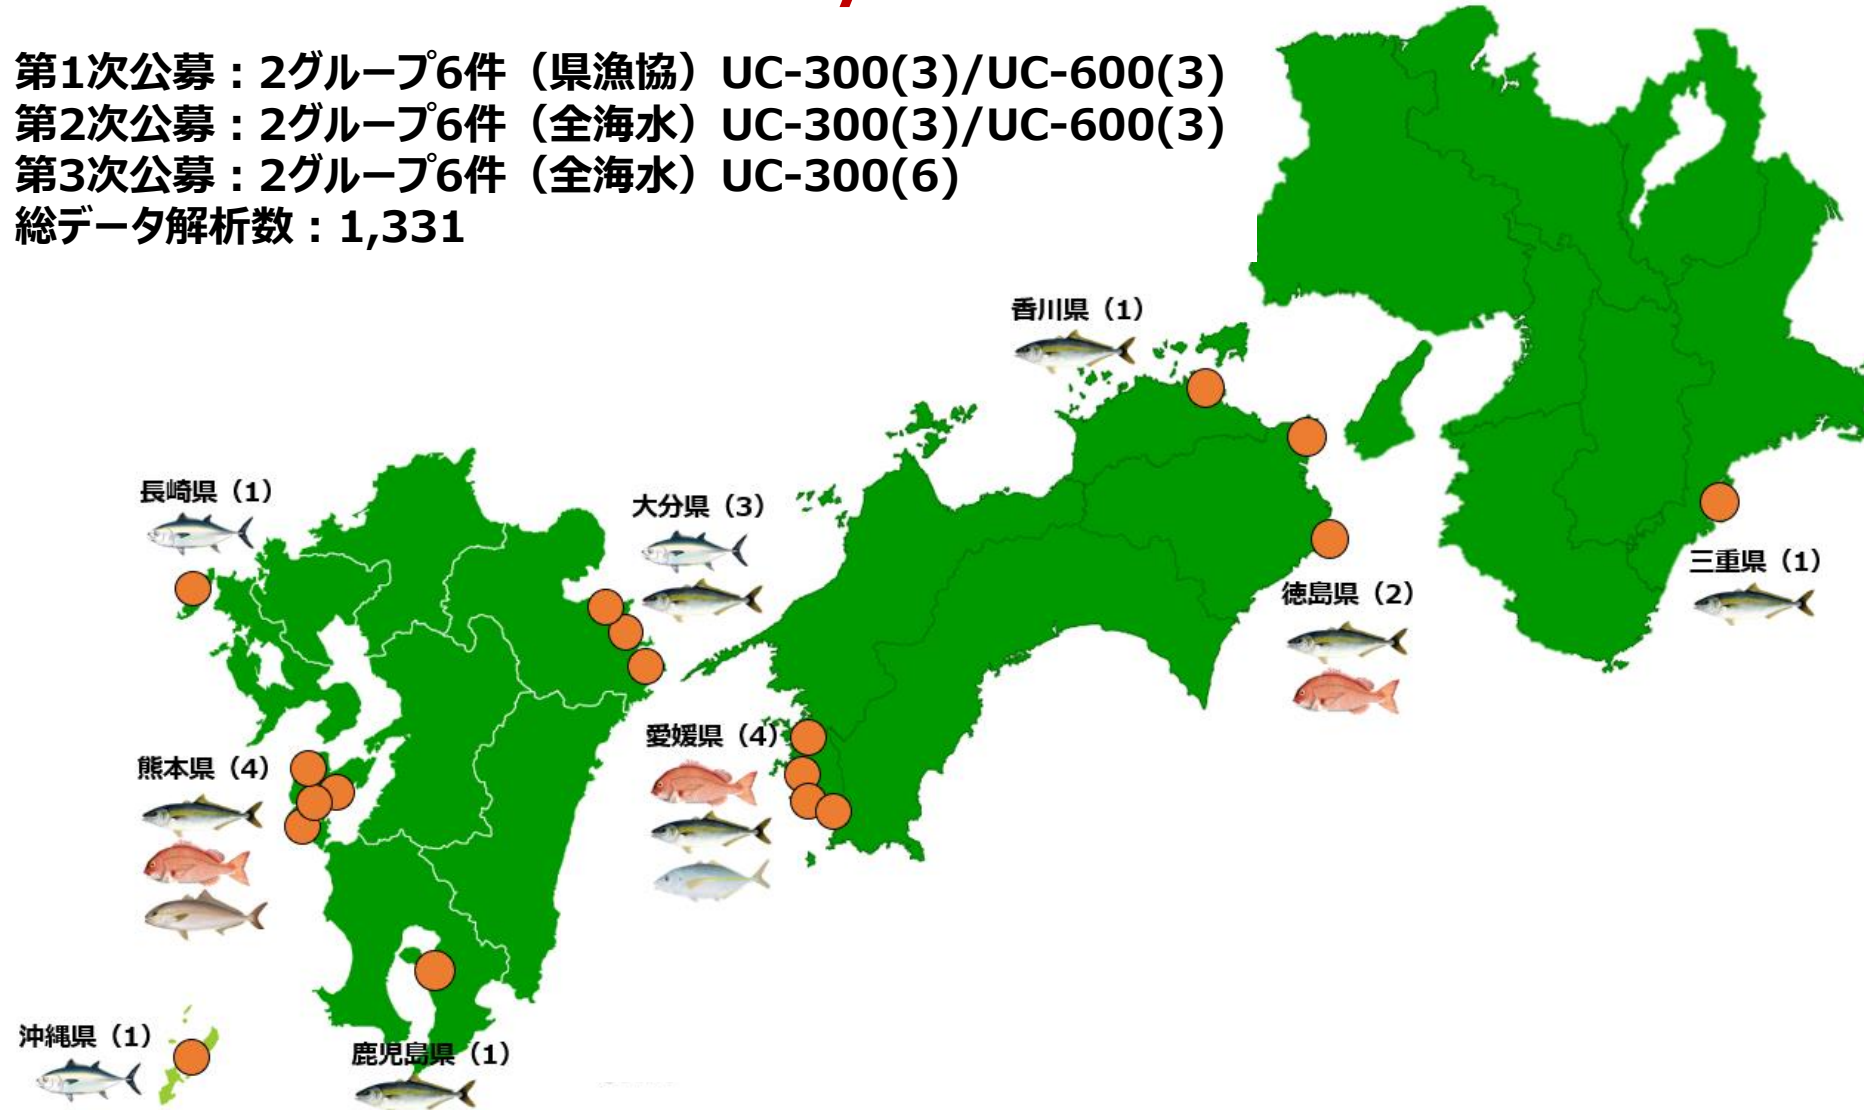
第1次公募：2グループ6件（県漁協）UC-300(3)/UC-600(3)
第2次公募：2グループ6件（全海水）UC-300(3)/UC-600(3)
第3次公募：2グループ6件（全海水）UC-300(6)
総データ解析数：1,331

香川県（1）

長崎県（1）

大分県（3）

三重県（1）

徳島県（2）

愛媛県（4）

熊本県（4）

沖縄県（1）

鹿児島県（1）